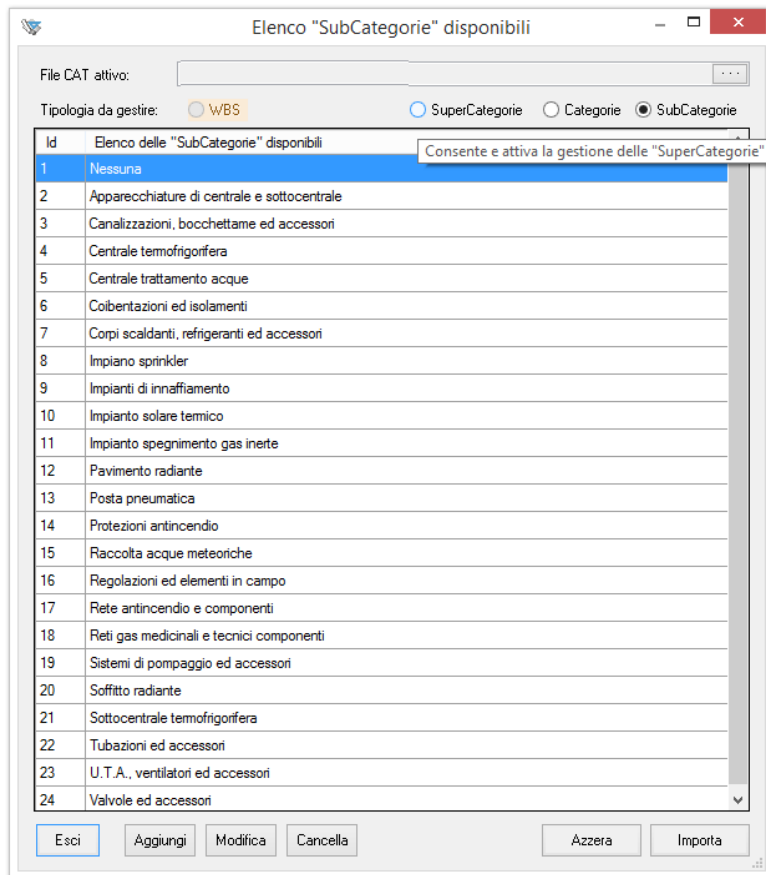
Elenco "SubCategorie" disponibili

File CAT attivo: ...

Tipologia da gestire: WBS SuperCategorie Categorie SubCategorie

Consente e attiva la gestione delle "SuperCategorie"

| Id | Elenco delle "SubCategorie" disponibili |
|---|---|
| 1 | Nessuna |
| 2 | Apparecchiature di centrale e sottocentrale |
| 3 | Canalizzazioni, bocchettame ed accessori |
| 4 | Centrale termofrigorifera |
| 5 | Centrale trattamento acque |
| 6 | Coibentazioni ed isolamenti |
| 7 | Corpi scaldanti, refrigeranti ed accessori |
| 8 | Impiano sprinkler |
| 9 | Impianti di innaffiamento |
| 10 | Impianto solare termico |
| 11 | Impianto spegnimento gas inerte |
| 12 | Pavimento radiante |
| 13 | Posta pneumatica |
| 14 | Protezioni antincendio |
| 15 | Raccolta acque meteoriche |
| 16 | Regolazioni ed elementi in campo |
| 17 | Rete antincendio e componenti |
| 18 | Reti gas medicinali e tecnici componenti |
| 19 | Sistemi di pompaggio ed accessori |
| 20 | Soffitto radiante |
| 21 | Sottocentrale termofrigorifera |
| 22 | Tubazioni ed accessori |
| 23 | U.T.A., ventilatori ed accessori |
| 24 | Valvole ed accessori |

Esci Aggiungi Modifica Cancella Azzera Importa